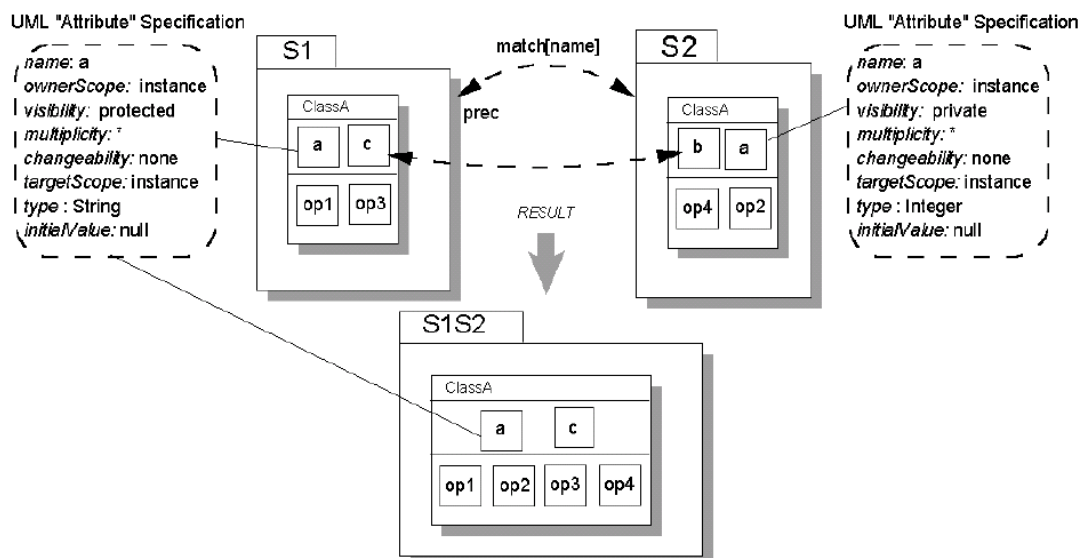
UML "Attribute" Specification

name: a
ownerScope: instance
visibility: protected
multiplicity: *
changeability: none
targetScope: instance
type : String
initialValue: null

S1

ClassA

a

c

op1

op3

match[name]

prec

RESULT

S2

ClassA

b

a

op4

op2

UML "Attribute" Specification

name: a
ownerScope: instance
visibility: private
multiplicity: *
changeability: none
targetScope: instance
type : Integer
initialValue: null

S1S2

ClassA

a

c

op1

op2

op3

op4